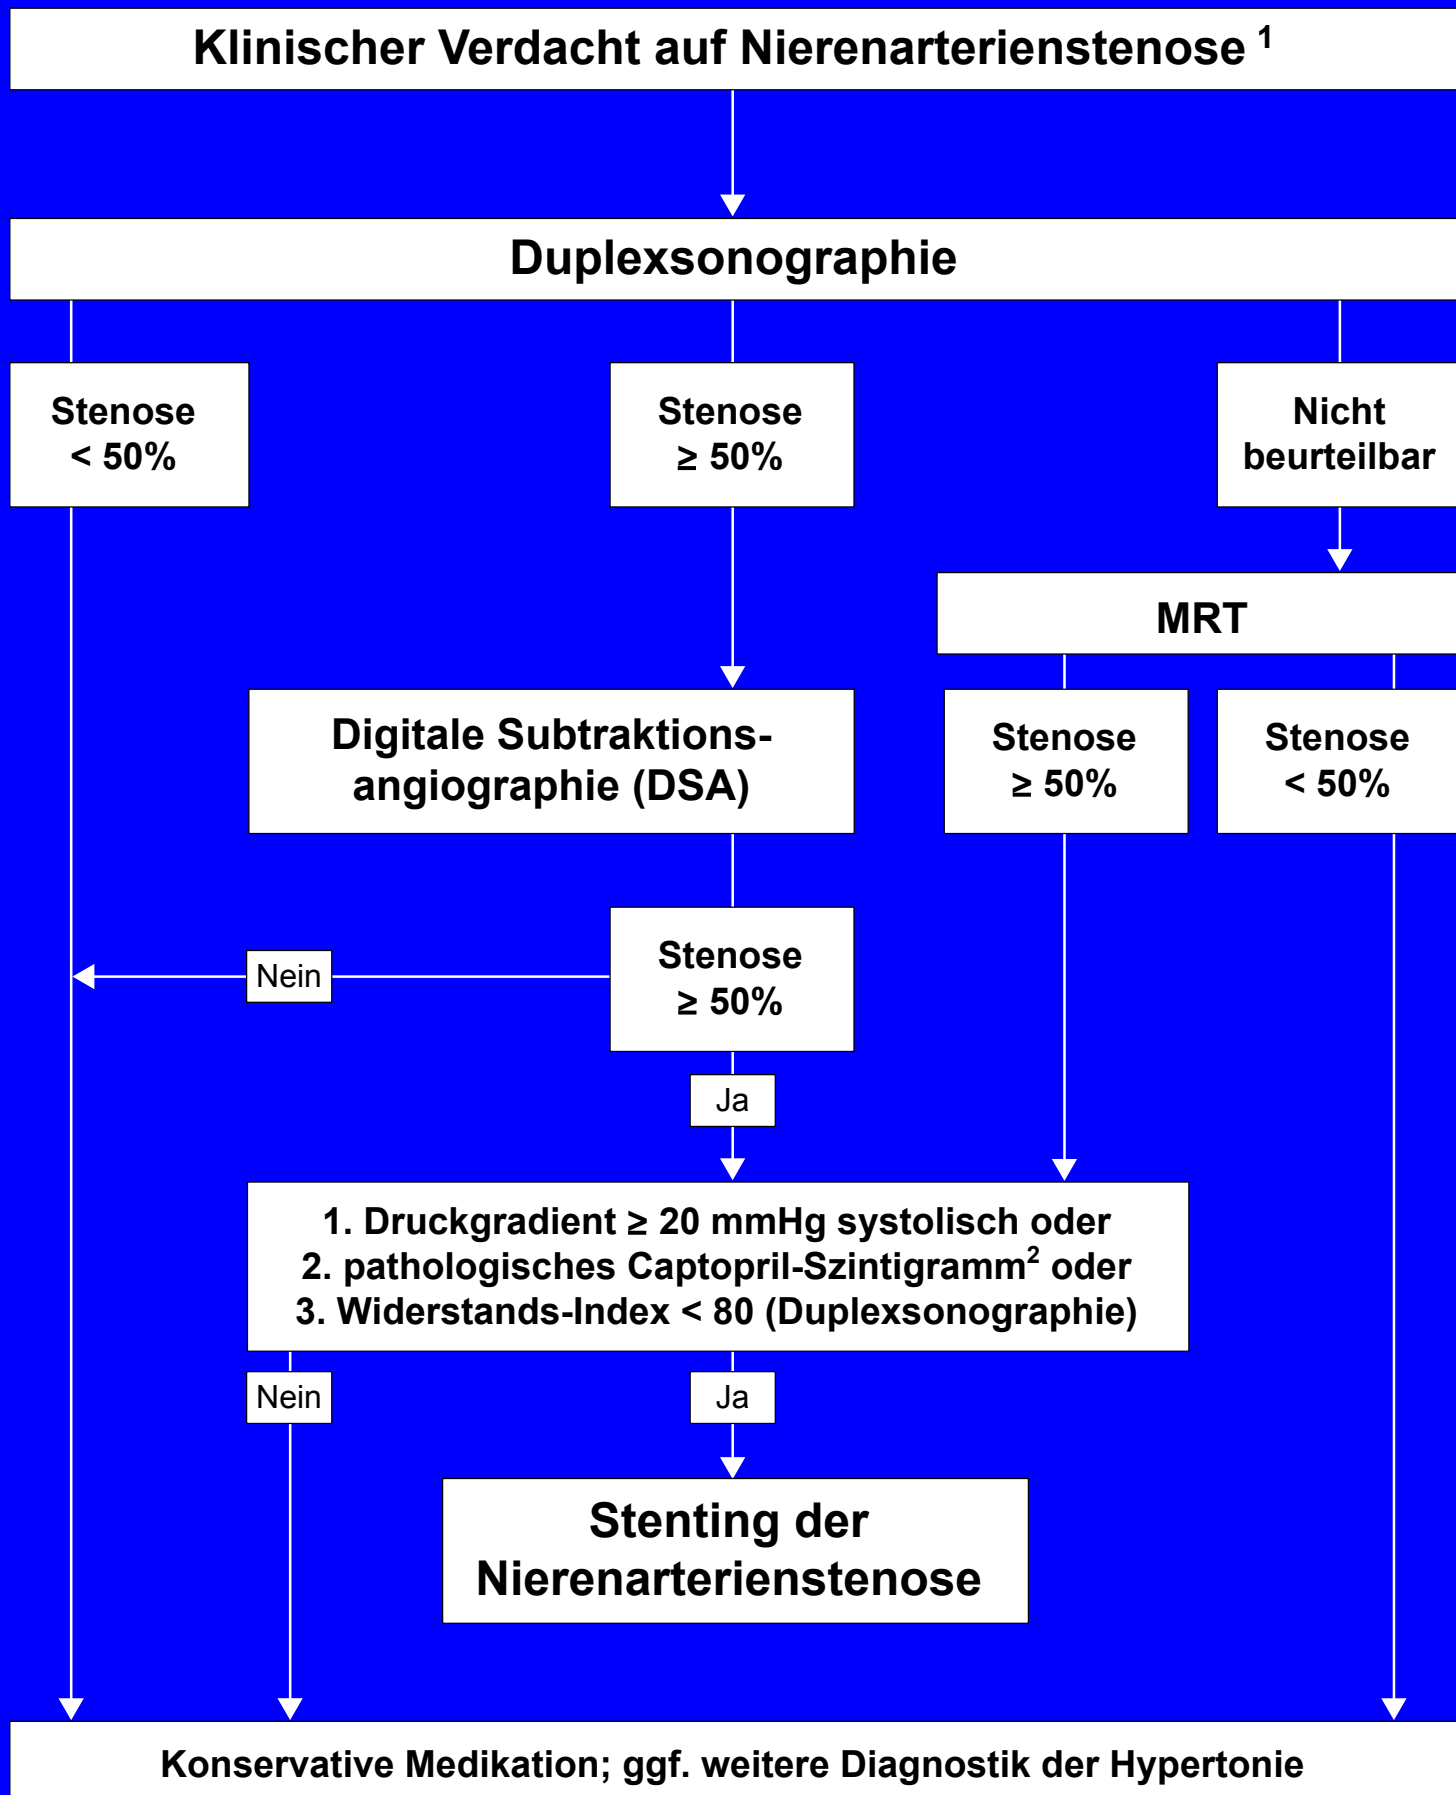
Klinischer Verdacht auf Nierenarterienstenose $^{1}$

Duplexsonographie

Stenose < 50%

Stenose ≥ 50%

Nicht beurteilbar

MRT

Digitale Subtraktionsangiographie (DSA)

Stenose ≥ 50%

Stenose < 50%

Nein

Stenose ≥ 50%

Ja

1. Druckgradient ≥ 20 mmHg systolisch oder
2. pathologisches Captopril-Szintigramm$^{2}$ oder
3. Widerstands-Index < 80 (Duplexsonographie)

Nein

Ja

Stenting der Nierenarterienstenose

Konservative Medikation; ggf. weitere Diagnostik der Hypertonie